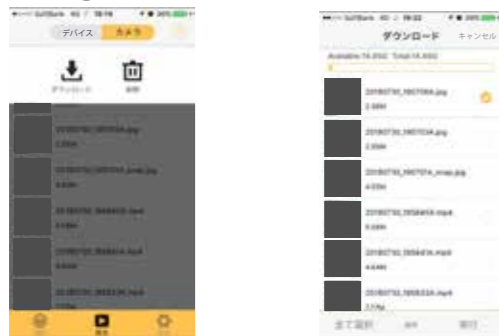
デバイス カメラ

ダウンロード 削除

20180730_190710A.jpg

20180730_190710A_snap.jpg

20180730_185840A.mp4

20180730_185840A.mp4

20180730_185833A.mp4

ダウンロード キャンセル

Available:16.8GB Total:14.8GB

20180730_190709A.jpg
2.8MB

20180730_190710A.jpg
2.5MB

20180730_190710A_snap.jpg
4.0MB

20180730_185840A.mp4

20180730_185840A.mp4
4.6MB

20180730_185833A.mp4

全て選択 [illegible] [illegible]